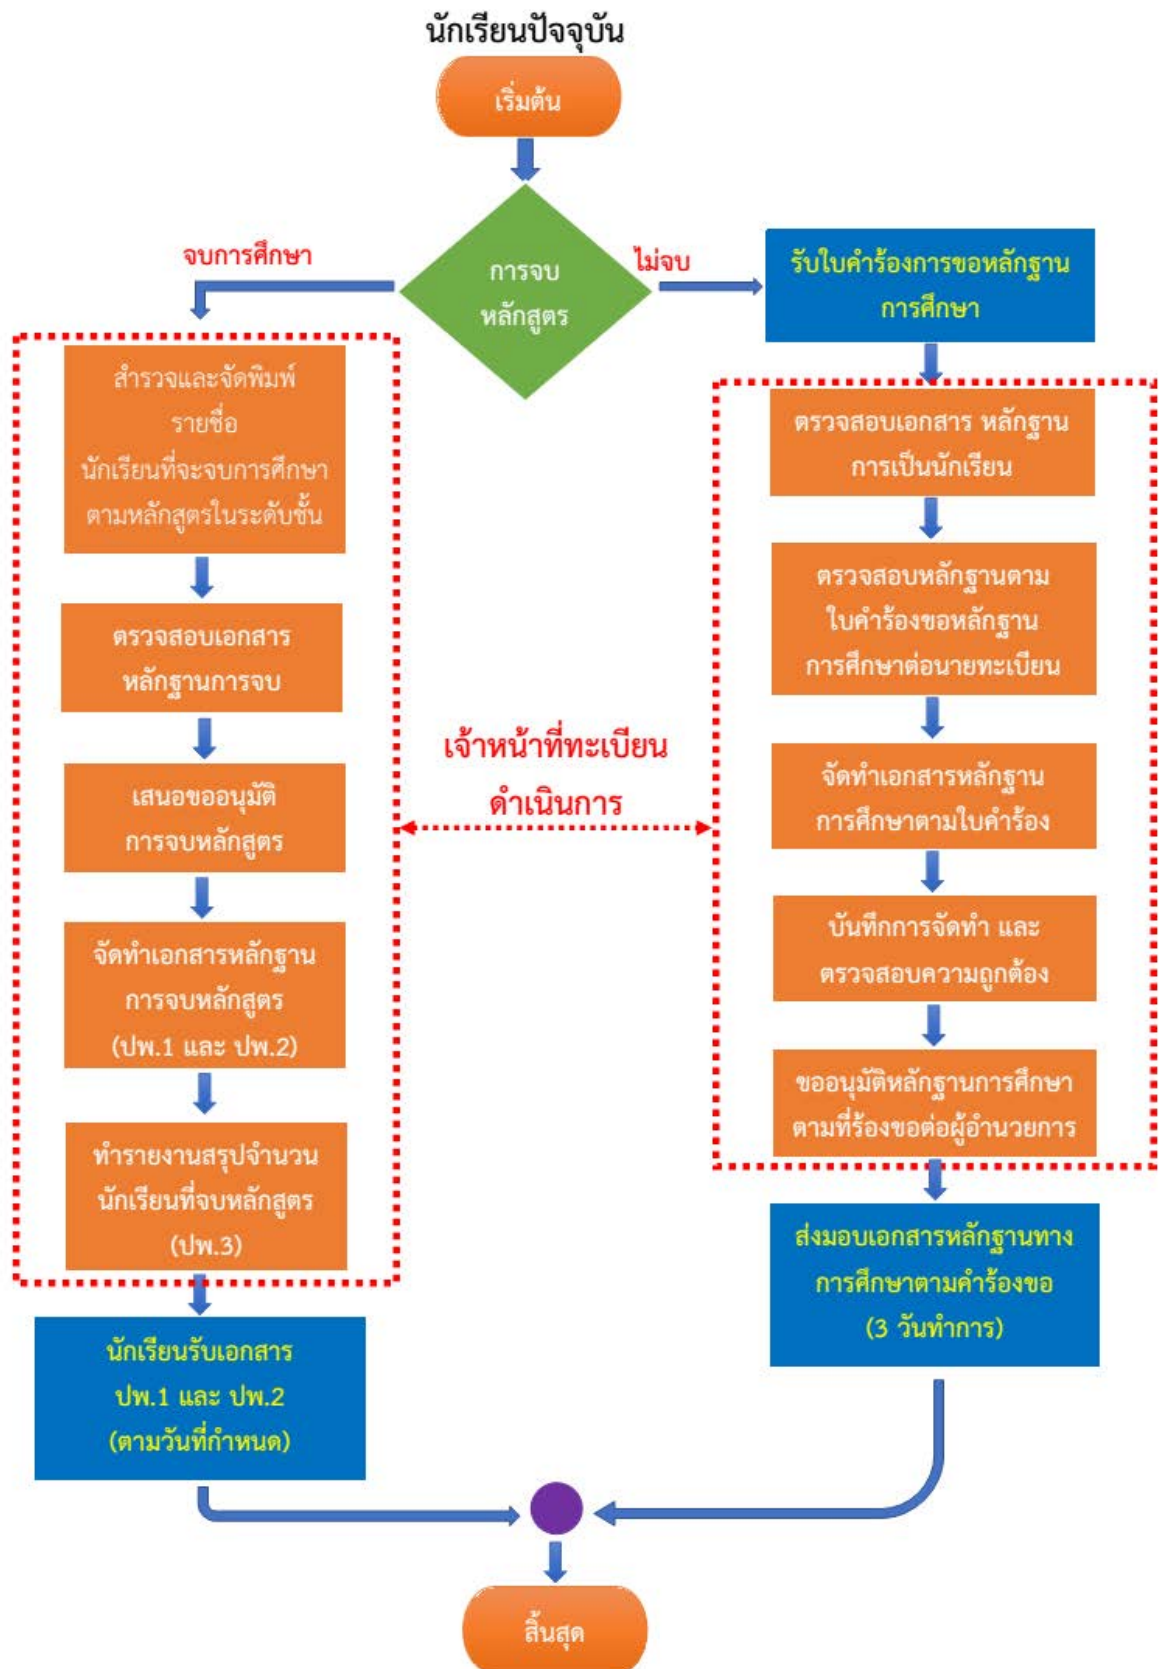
นักเรียนปัจจุบัน

เริ่มต้น

การจบหลักสูตร

จบการศึกษา

ไม่จบ

รับใบคำร้องการขอหลักฐานการศึกษา

สำรวจและจัดพิมพ์รายชื่อนักเรียนที่จะจบการศึกษาตามหลักสูตรในระดับชั้น

ตรวจสอบเอกสารหลักฐานการจบ

เสนอขออนุมัติการจบหลักสูตร

จัดทำเอกสารหลักฐานการจบหลักสูตร (ปพ.1 และ ปพ.2)

ทำรายงานสรุปจำนวนนักเรียนที่จบหลักสูตร (ปพ.3)

เจ้าหน้าที่ทะเบียนดำเนินการ

ตรวจสอบเอกสาร หลักฐานการเป็นนักเรียน

ตรวจสอบหลักฐานตามใบคำร้องขอหลักฐานการศึกษาต่อนายทะเบียน

จัดทำเอกสารหลักฐานการศึกษาตามใบคำร้อง

บันทึกการจัดทำ และตรวจสอบความถูกต้อง

ขออนุมัติหลักฐานการศึกษาตามที่ร้องขอต่อผู้อำนวยการ

นักเรียนรับเอกสาร ปพ.1 และ ปพ.2 (ตามวันที่กำหนด)

ส่งมอบเอกสารหลักฐานทางการศึกษาตามคำร้องขอ (3 วันทำการ)

สิ้นสุด